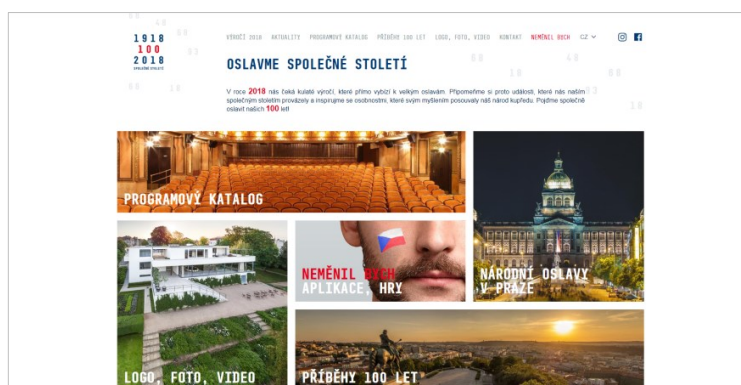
1918
100
2018
SPOLEČNÉ STOLETÍ

VÝROČÍ 2018 AKTUALITY PROGRAMOVÝ KATALOG PŘÍBĚHY 100 LET LOGO, FOTO, VIDEO KONTAKT NEMĚNIL BYCH CZ

OSLAVME SPOLEČNÉ STOLETÍ

V roce 2018 nás čeká kulaté výročí, které přímo vybízí k velkým oslavám. Připomeňme si proto události, které nás naším společným stoletím provázely a inspirujme se osobnostmi, které svým myšlením posouvaly náš národ kupředu. Pojďme společně oslavit našich 100 let!

PROGRAMOVÝ KATALOG

NEMĚNIL BYCH
APLIKACE, HRY

NÁRODNÍ OSLAVY V PRAZE

LOGO, FOTO, VIDEO

PŘÍBĚHY 100 LET